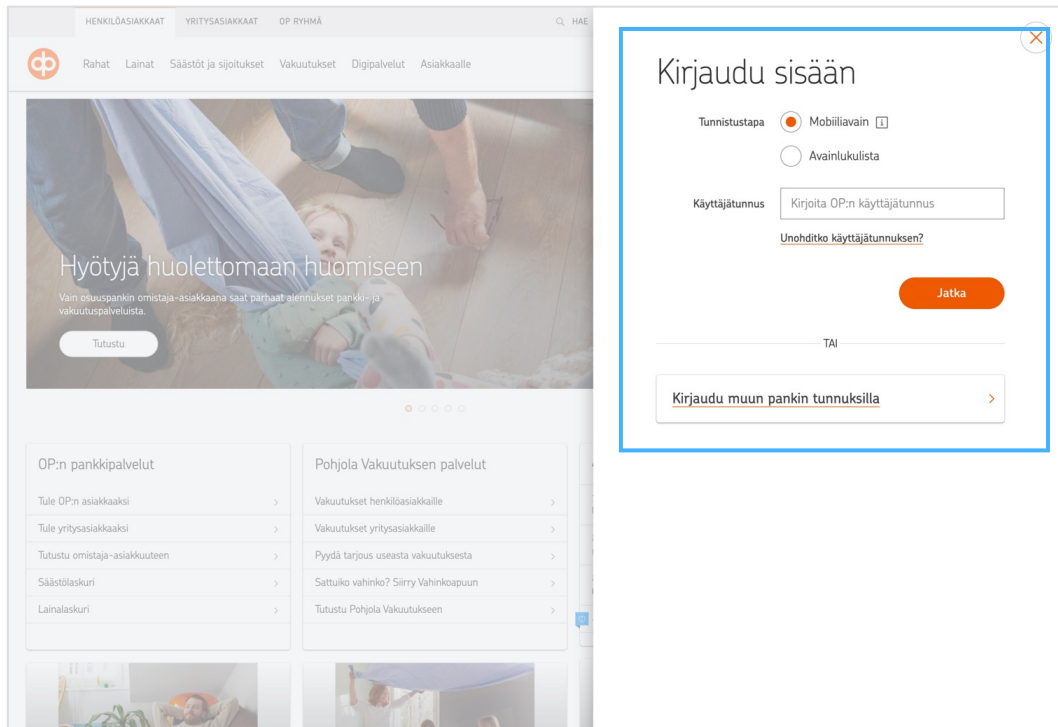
HENKILÖASIAKKAAT YRITYSASIAKKAAT OP RYHMÄ HAE

Rahat Lainat Säästöt ja sijoitukset Vakuutukset Digipalvelut Asiakkaalle

Hyötyjä huolettomaan huomiseen

Vain osuuspankin omistaja-asiakkaana saat parhaat alennukset pankki- ja vakuutuspalveluista.

Tutustu

OP:n pankkipalvelut

Tule OP:n asiakkaaksi

Tule yritysasiakkaaksi

Tutustu omistaja-asiakkuuteen

Säästölaskuri

Lainalaskuri

Pohjola Vakuutuksen palvelut

Vakuutukset henkilöasiakkaille

Vakuutukset yritysasiakkaille

Pyydä tarjous useasta vakuutuksesta

Sattuiko vahinko? Siirry Vahinkoapuun

Tutustu Pohjola Vakuutukseen

Kirjaudu sisään

Tunnistustapa

Mobiiliavain

Avainlukulista

Käyttäjätunnus

Kirjoita OP:n käyttäjätunnus

Unohditko käyttäjätunnuksen?

Jatka

TAI

Kirjaudu muun pankin tunnuksilla